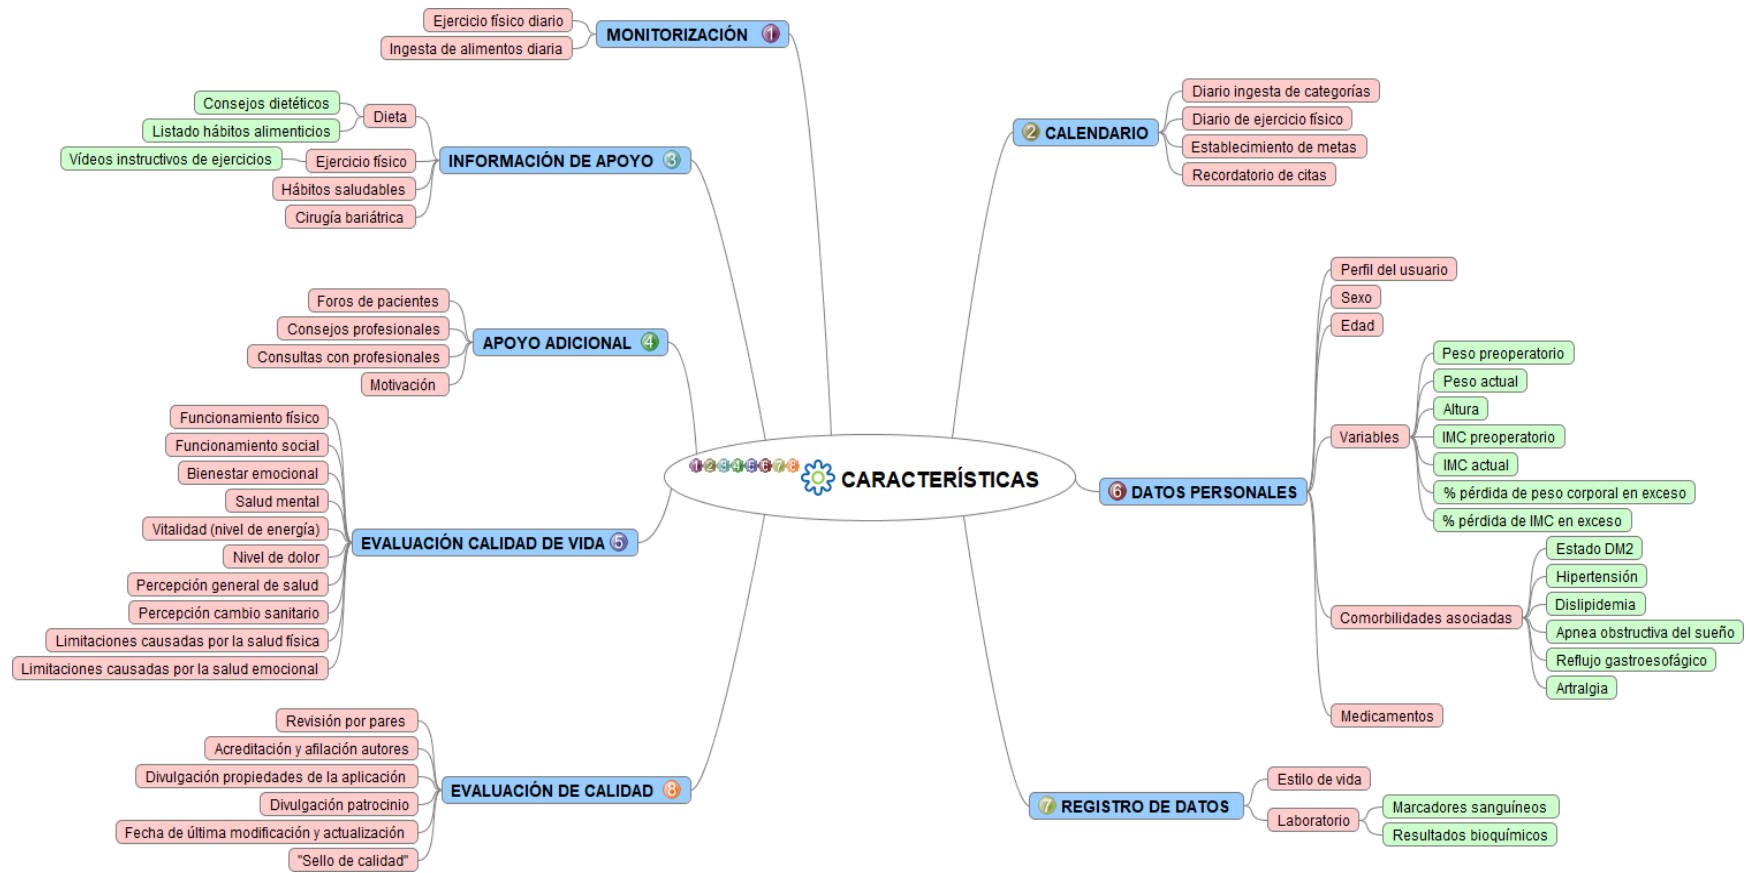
Ejercicio físico diario
Ingesta de alimentos diaria
MONITORIZACIÓN 1

Consejos dietéticos
Listado hábitos alimenticios
Dieta
Vídeos instructivos de ejercicios
Ejercicio físico
Hábitos saludables
Cirugía bariátrica
INFORMACIÓN DE APOYO 3

Foros de pacientes
Consejos profesionales
Consultas con profesionales
Motivación
APOYO ADICIONAL 4

Funcionamiento físico
Funcionamiento social
Bienestar emocional
Salud mental
Vitalidad (nivel de energía)
Nivel de dolor
Percepción general de salud
Percepción cambio sanitario
Limitaciones causadas por la salud física
Limitaciones causadas por la salud emocional
EVALUACIÓN CALIDAD DE VIDA 5

Revisión por pares
Acreditación y afilación autores
Divulgación propiedades de la aplicación
Divulgación patrocinio
Fecha de última modificación y actualización
"Sello de calidad"
EVALUACIÓN DE CALIDAD 8

1 2 3 4 5 6 7 8 CARACTERÍSTICAS

2 CALENDARIO
Diario ingesta de categorías
Diario de ejercicio físico
Establecimiento de metas
Recordatorio de citas

6 DATOS PERSONALES
Perfil del usuario
Sexo
Edad
Variables
Peso preoperatorio
Peso actual
Altura
IMC preoperatorio
IMC actual
% pérdida de peso corporal en exceso
% pérdida de IMC en exceso
Comorbilidades asociadas
Estado DM2
Hipertensión
Dislipidemia
Apnea obstructiva del sueño
Reflujo gastroesofágico
Artralgia
Medicamentos

7 REGISTRO DE DATOS
Estilo de vida
Laboratorio
Marcadores sanguíneos
Resultados bioquímicos